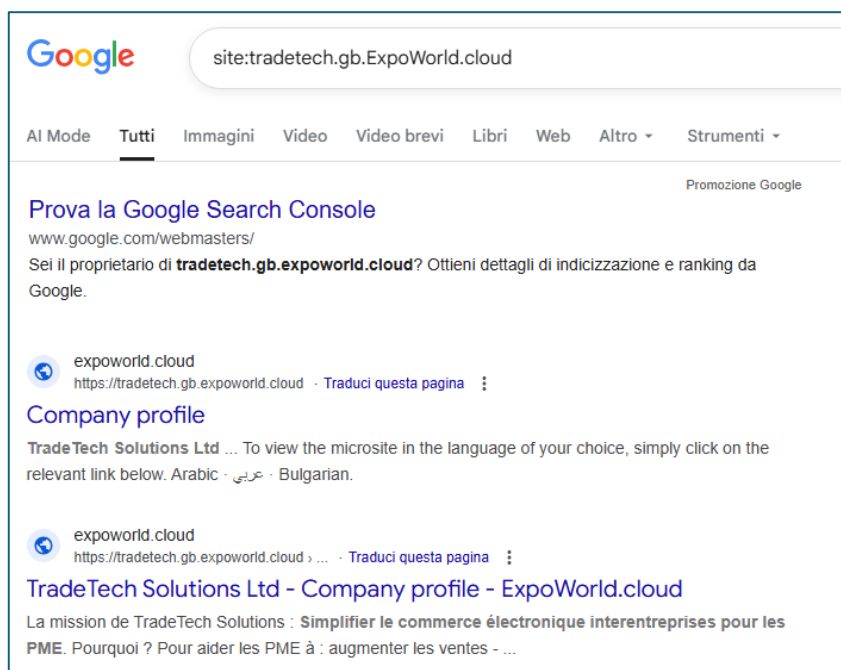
Google

site:tradetech.gb.ExpoWorld.cloud

AI Mode Tutti Immagini Video Video brevi Libri Web Altro Strumenti

Promozione Google

Prova la Google Search Console
www.google.com/webmasters/
Sei il proprietario di **tradetech.gb.expoworld.cloud**? Ottieni dettagli di indicizzazione e ranking da Google.

expoworld.cloud
https://tradetech.gb.expoworld.cloud · Traduci questa pagina

Company profile
**TradeTech Solutions Ltd** ... To view the microsite in the language of your choice, simply click on the relevant link below. Arabic · عربي · Bulgarian.

expoworld.cloud
https://tradetech.gb.expoworld.cloud › ... · Traduci questa pagina

TradeTech Solutions Ltd - Company profile - ExpoWorld.cloud
La mission de TradeTech Solutions : **Simplifier le commerce électronique interentreprises pour les PME**. Pourquoi ? Pour aider les PME à : augmenter les ventes - ...